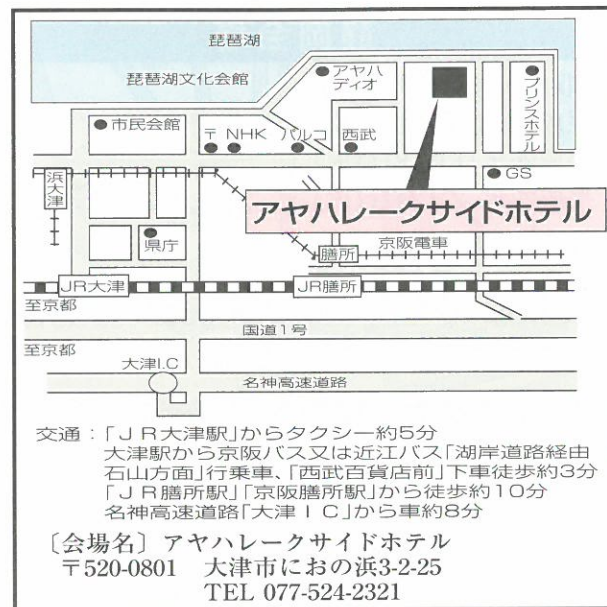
琵琶湖
琵琶湖文化会館
アヤハディオ
プリンスホテル
市民会館
〒 NHK
パルコ
西武
GS
浜大津
アヤハレークサイドホテル
県庁
膳所
京阪電車
JR大津
JR膳所
至京都
国道1号
至京都
大津I.C
名神高速道路

交通：「ＪＲ大津駅」からタクシー約5分
大津駅から京阪バス又は近江バス「湖岸道路経由石山方面」行乗車、「西武百貨店前」下車徒歩約3分
「ＪＲ膳所駅」「京阪膳所駅」から徒歩約10分
名神高速道路「大津ＩＣ」から車約8分

〔会場名〕アヤハレークサイドホテル
〒520-0801　大津市におの浜3-2-25
TEL 077-524-2321